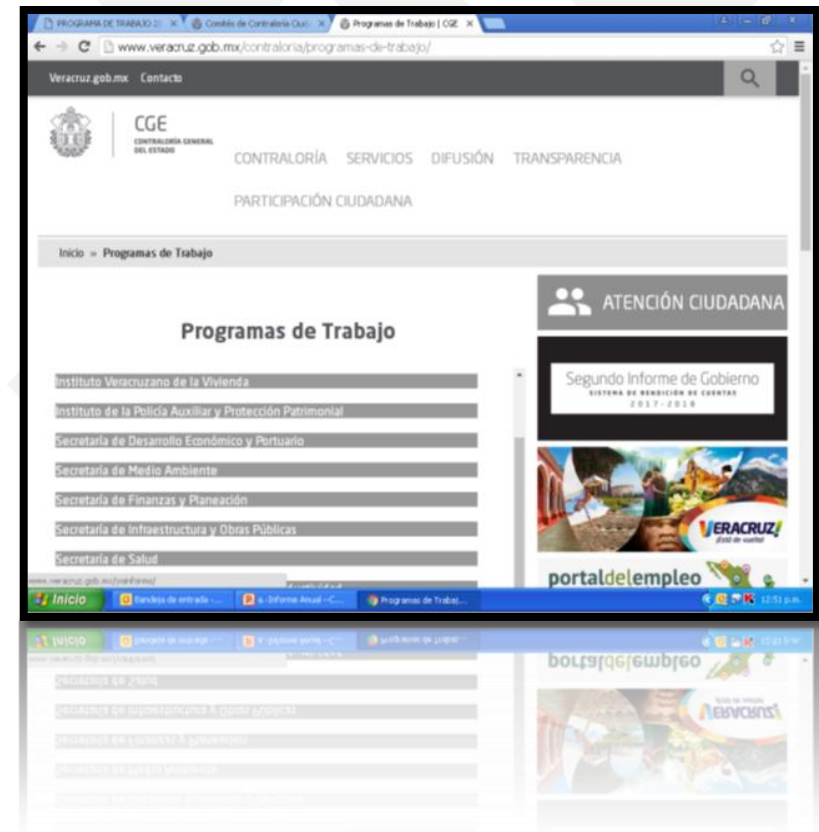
PROGRAMA DE TRABAJO 2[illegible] ×
Comités de Contraloría Ciud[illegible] ×
Programas de Trabajo | CGE ×

www.veracruz.gob.mx/contraloria/programas-de-trabajo/

Veracruz.gob.mx Contacto

CGE
CONTRALORÍA GENERAL DEL ESTADO

CONTRALORÍA SERVICIOS DIFUSIÓN TRANSPARENCIA

PARTICIPACIÓN CIUDADANA

Inicio » Programas de Trabajo

ATENCIÓN CIUDADANA

Programas de Trabajo

Instituto Veracruzano de la Vivienda

Instituto de la Policía Auxiliar y Protección Patrimonial

Secretaría de Desarrollo Económico y Portuario

Secretaría de Medio Ambiente

Secretaría de Finanzas y Planeación

Secretaría de Infraestructura y Obras Públicas

Secretaría de Salud

Segundo Informe de Gobierno
SISTEMA DE RENDICIÓN DE CUENTAS
2017-2018

VERACRUZ
¡Está de vuelta!

portaldelempleo

www.veracruz.gob.mx/yoinformo/

Inicio
Bandeja de entrada - ...
a. -Informe Anual --C...
Programas de Trabaj...
12:51 p.m.